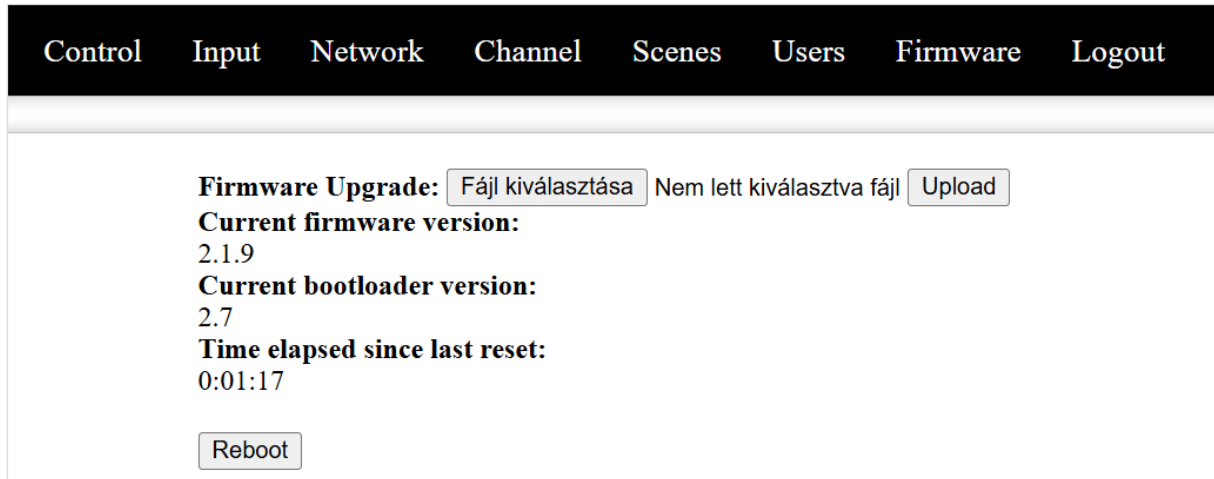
Control Input Network Channel Scenes Users Firmware Logout

**Firmware Upgrade:** Fájl kiválasztása Nem lett kiválasztva fájl Upload
**Current firmware version:**
2.1.9
**Current bootloader version:**
2.7
**Time elapsed since last reset:**
0:01:17

Reboot